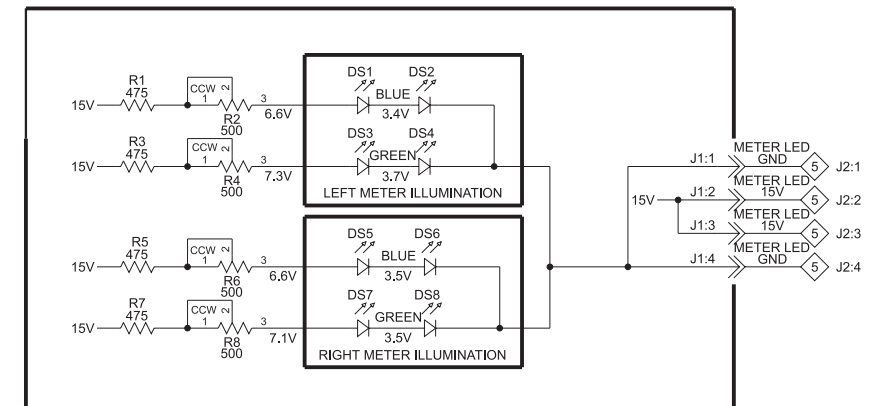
R1
475
15V
CCW
1
2
3
R2
500
6.6V
DS1
DS2
BLUE
3.4V

R3
475
15V
CCW
1
2
3
R4
500
7.3V
DS3
DS4
GREEN
3.7V
LEFT METER ILLUMINATION

R5
475
15V
CCW
1
2
3
R6
500
6.6V
DS5
DS6
BLUE
3.5V

R7
475
15V
CCW
1
2
3
R8
500
7.1V
DS7
DS8
GREEN
3.5V
RIGHT METER ILLUMINATION

J1:1
METER LED
GND
5
J2:1
15V
J1:2
METER LED
15V
5
J2:2
J1:3
METER LED
15V
5
J2:3
J1:4
METER LED
GND
5
J2:4